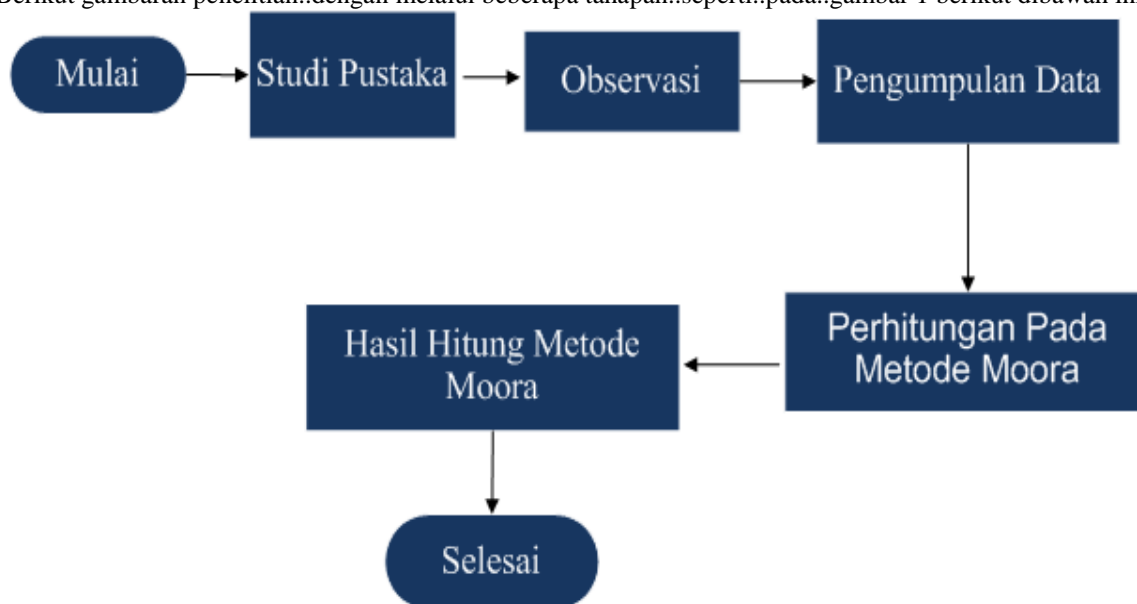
Berikut gambaran penelitian..dengan melalui beberapa tahapan..seperti..pada..gambar 1 berikut dibawah ini

Mulai

Studi Pustaka

Observasi

Pengumpulan Data

Perhitungan Pada Metode Moora

Hasil Hitung Metode Moora

Selesai